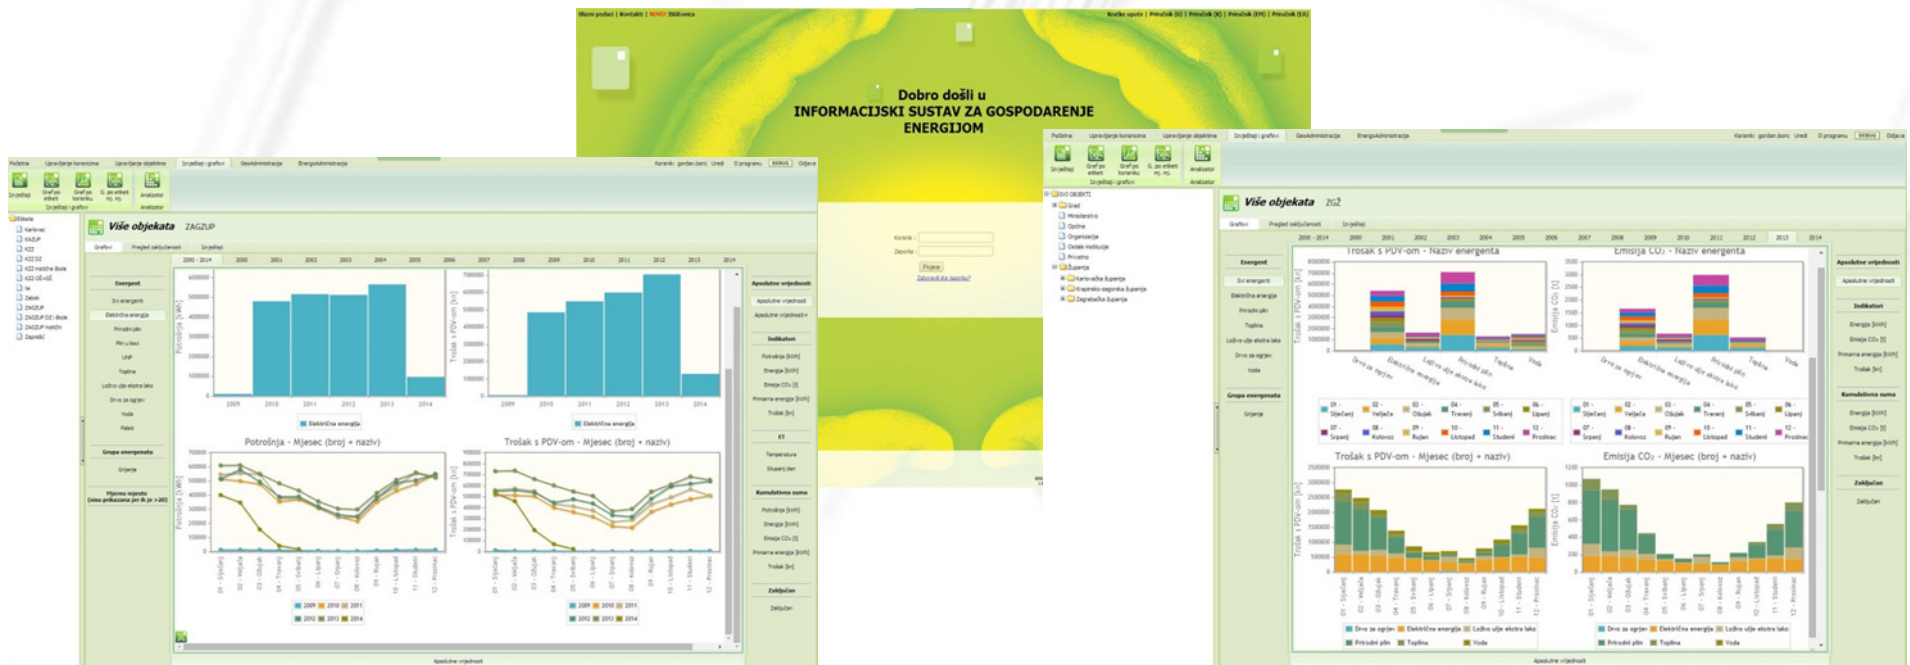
Dobro došli u
INFORMACIJSKI SUSTAV ZA GOSPODARENJE ENERGIJOM

Prijava

Više objekata ZAGZUP

Grafovi | Pregled zaključenosti | Izvještaji

Energent
Svi energenti
Električna energija
Prirodni plin
Toplina
Voda

Grupa energenata
Grijanje

Apsolutne vrijednosti
Indikatori
Potrošnja [kWh]
Energija [kWh]
Emisija $CO_2$ [t]
Primarna energija [kWh]
Trošak [kn]

Kumulativna suma
Zaključan

Potrošnja - Mjesec (broj + naziv)
Trošak s PDV-om - Mjesec (broj + naziv)

Električna energija

2009 2010 2011
2012 2013 2014

01 - Siječanj
02 - Veljača
03 - Ožujak
04 - Travanj
05 - Svibanj
06 - Lipanj
07 - Srpanj
08 - Kolovoz
09 - Rujan
10 - Listopad
11 - Studeni
12 - Prosinac

Više objekata ZGŽ

Trošak s PDV-om - Naziv energenta
Emisija $CO_2$ - Naziv energenta

Drvo za ogrjev
Električna energija
Lož ulje ekstra lako
Prirodni plin
Toplina
Voda

Trošak s PDV-om - Mjesec (broj + naziv)
Emisija $CO_2$ - Mjesec (broj + naziv)

Apsolutne vrijednosti